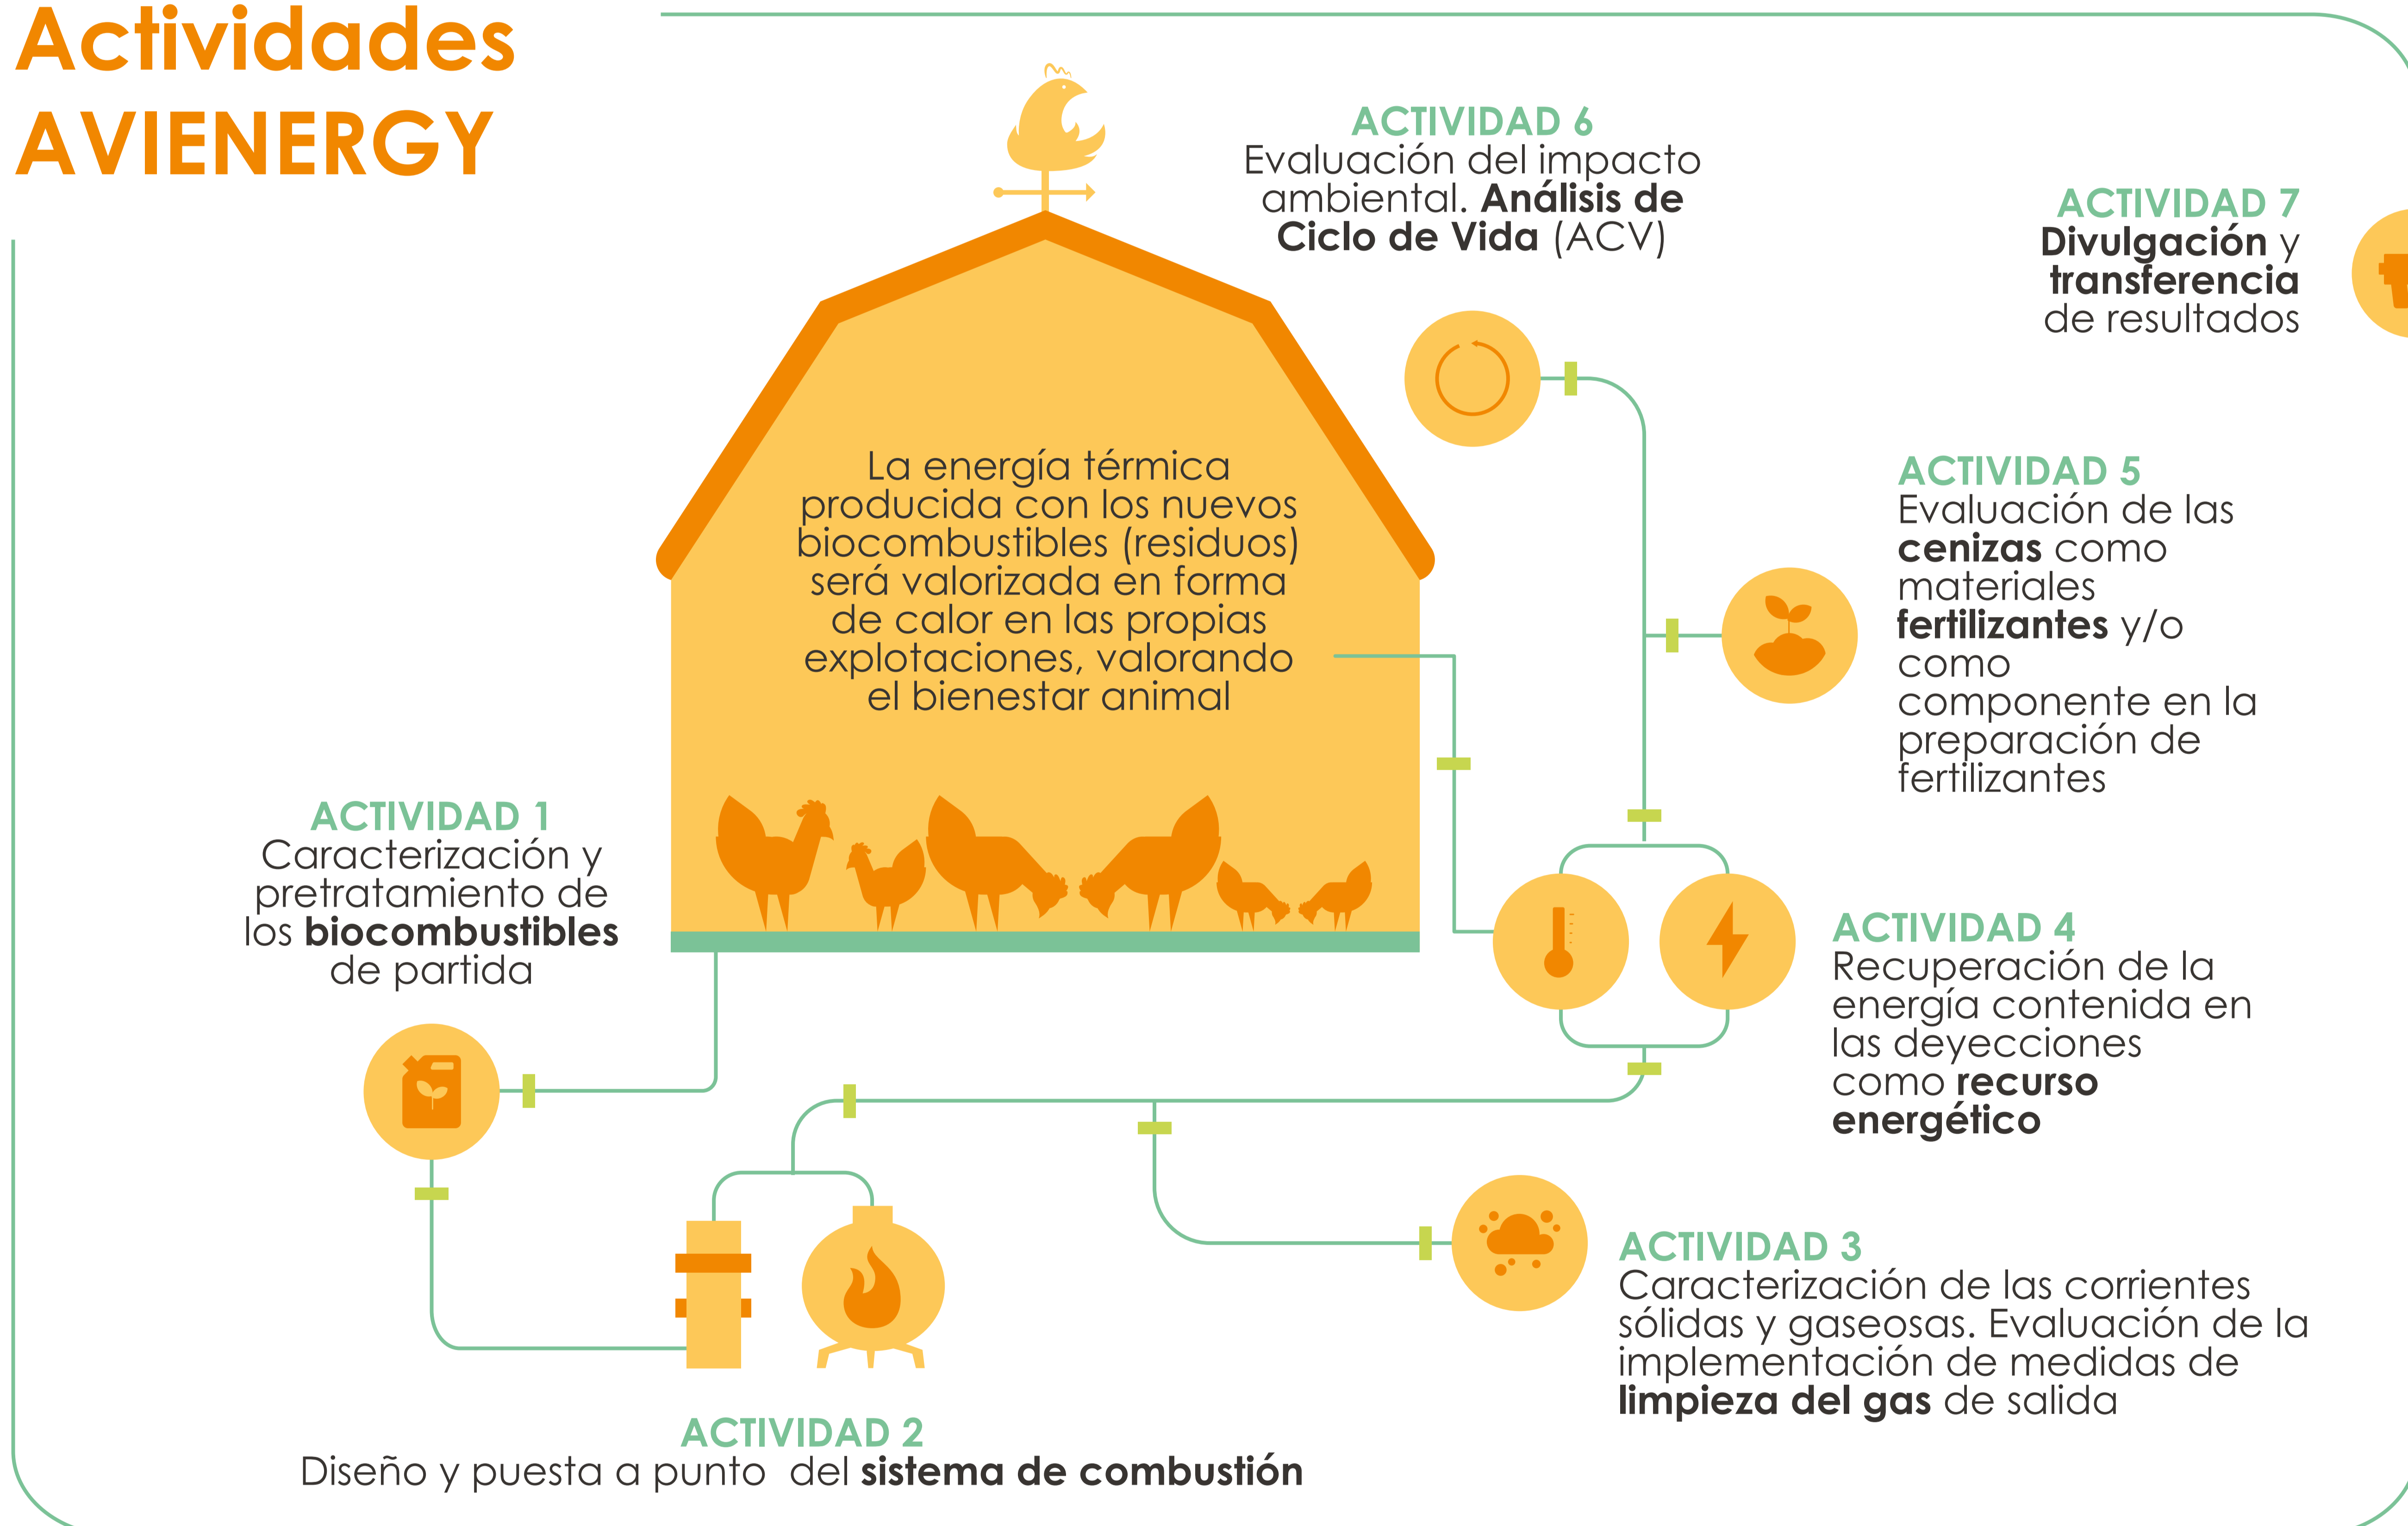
Actividades AVIENERGY

ACTIVIDAD 6
Evaluación del impacto ambiental. **Análisis de Ciclo de Vida** (ACV)

ACTIVIDAD 7
**Divulgación** y **transferencia** de resultados

La energía térmica producida con los nuevos biocombustibles (residuos) será valorizada en forma de calor en las propias explotaciones, valorando el bienestar animal

ACTIVIDAD 5
Evaluación de las **cenizas** como materiales **fertilizantes** y/o como componente en la preparación de fertilizantes

ACTIVIDAD 1
Caracterización y pretratamiento de los **biocombustibles** de partida

ACTIVIDAD 4
Recuperación de la energía contenida en las deyecciones como **recurso energético**

ACTIVIDAD 3
Caracterización de las corrientes sólidas y gaseosas. Evaluación de la implementación de medidas de **limpieza del gas** de salida

ACTIVIDAD 2
Diseño y puesta a punto del **sistema de combustión**